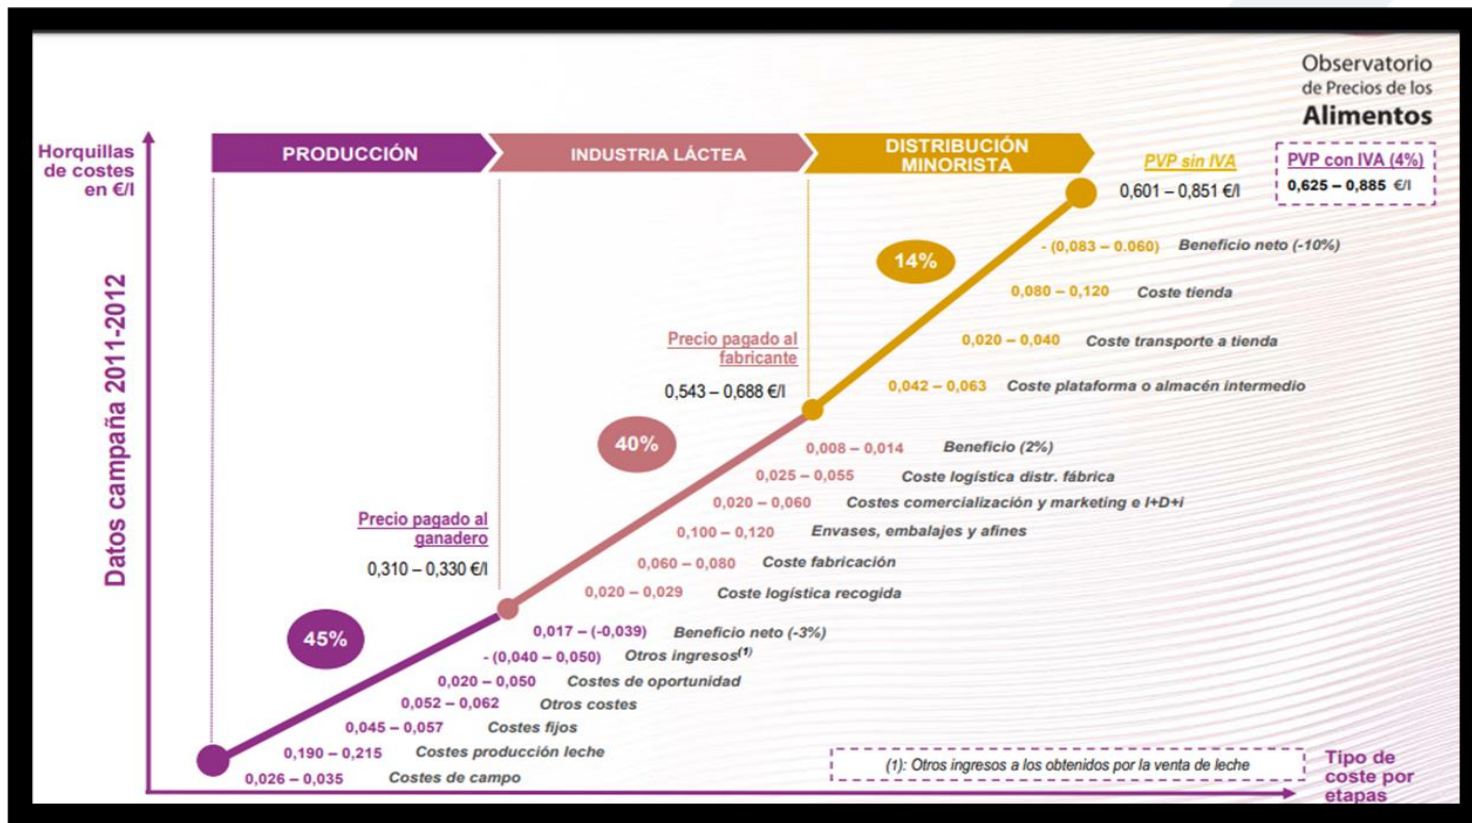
Observatorio de Precios de los Alimentos

Horquillas de costes en €/l

Datos campaña 2011-2012

PRODUCCIÓN

INDUSTRIA LÁCTEA

DISTRIBUCIÓN MINORISTA

PVP sin IVA
0,601 – 0,851 €/l

PVP con IVA (4%)
0,625 – 0,885 €/l

14%

- (0,083 – 0.060) Beneficio neto (-10%)
0,080 – 0,120 Coste tienda
0,020 – 0,040 Coste transporte a tienda
0,042 – 0,063 Coste plataforma o almacén intermedio

Precio pagado al fabricante
0,543 – 0,688 €/l

40%

0,008 – 0,014 Beneficio (2%)
0,025 – 0,055 Coste logística distr. fábrica
0,020 – 0,060 Costes comercialización y marketing e I+D+i
0,100 – 0,120 Envases, embalajes y afines
0,060 – 0,080 Coste fabricación
0,020 – 0,029 Coste logística recogida

Precio pagado al ganadero
0,310 – 0,330 €/l

45%

0,017 – (-0,039) Beneficio neto (-3%)
- (0,040 – 0,050) Otros ingresos$^{(1)}$
0,020 – 0,050 Costes de oportunidad
0,052 – 0,062 Otros costes
0,045 – 0,057 Costes fijos
0,190 – 0,215 Costes producción leche
0,026 – 0,035 Costes de campo

(1): Otros ingresos a los obtenidos por la venta de leche

Tipo de coste por etapas